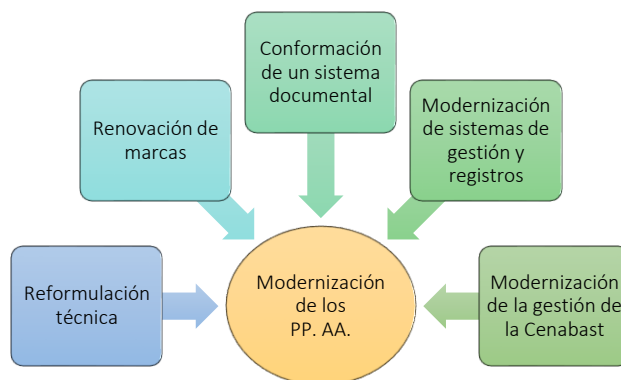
Conformación de un sistema documental

Renovación de marcas

Modernización de sistemas de gestión y registros

Reformulación técnica

Modernización de los PP. AA.

Modernizació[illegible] de la gestión de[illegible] la Cenabast